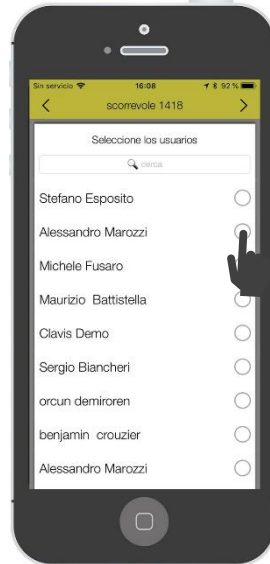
Sin servicio 16:08 92 %

<

scorrevole 1418

>

Seleccione los usuarios

cerca

Stefano Esposito

Alessandro Marozzi

Michele Fusaro

Maurizio Battistella

Clavis Demo

Sergio Biancheri

orcun demiroren

benjamin crouzier

Alessandro Marozzi